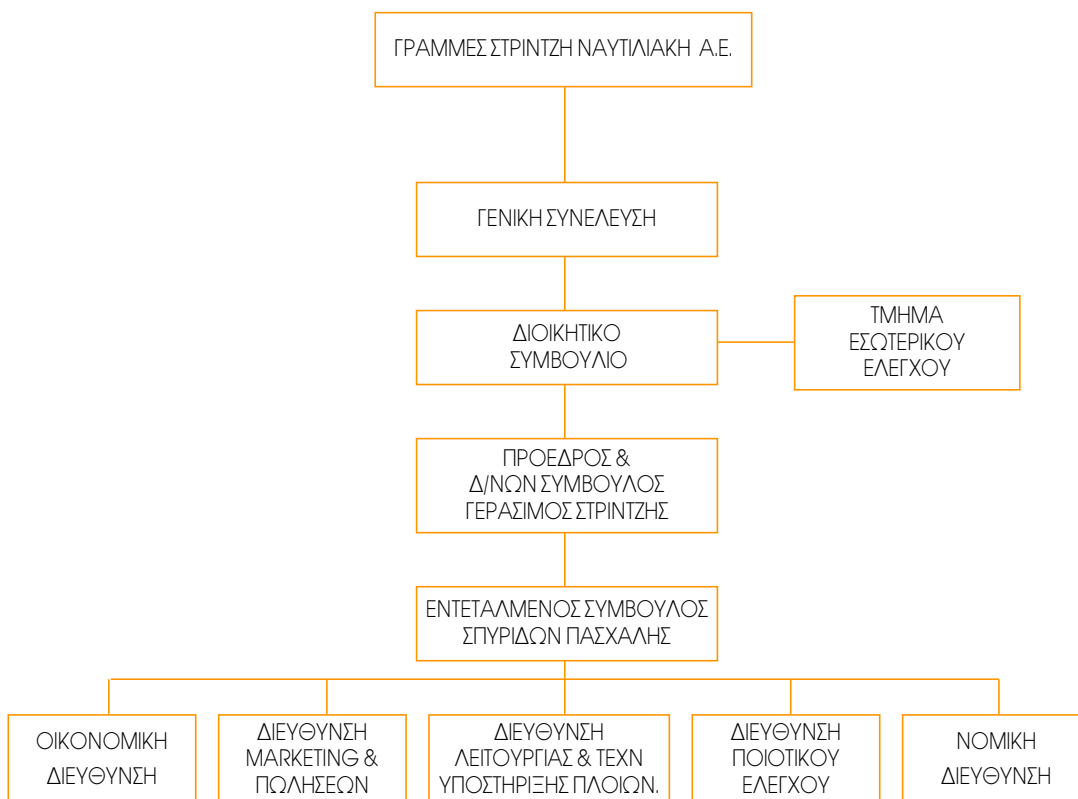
ΓΡΑΜΜΕΣ ΣΤΡΙΝΤΖΗ ΝΑΥΤΙΛΙΑΚΗ Α.Ε.

ΓΕΝΙΚΗ ΣΥΝΕΛΕΥΣΗ

ΔΙΟΙΚΗΤΙΚΟ ΣΥΜΒΟΥΛΙΟ

ΤΜΗΜΑ ΕΣΩΤΕΡΙΚΟΥ ΕΛΕΓΧΟΥ

ΠΡΟΕΔΡΟΣ & Δ/ΝΩΝ ΣΥΜΒΟΥΛΟΣ ΓΕΡΑΣΙΜΟΣ ΣΤΡΙΝΤΖΗΣ

ΕΝΤΕΤΑΛΜΕΝΟΣ ΣΥΜΒΟΥΛΟΣ ΣΠΥΡΙΔΩΝ ΠΑΣΧΑΛΗΣ

ΟΙΚΟΝΟΜΙΚΗ ΔΙΕΥΘΥΝΣΗ

ΔΙΕΥΘΥΝΣΗ MARKETING & ΠΩΛΗΣΕΩΝ

ΔΙΕΥΘΥΝΣΗ ΛΕΙΤΟΥΡΓΙΑΣ & ΤΕΧΝ ΥΠΟΣΤΗΡΙΞΗΣ ΠΛΟΙΩΝ.

ΔΙΕΥΘΥΝΣΗ ΠΟΙΟΤΙΚΟΥ ΕΛΕΓΧΟΥ

ΝΟΜΙΚΗ ΔΙΕΥΘΥΝΣΗ